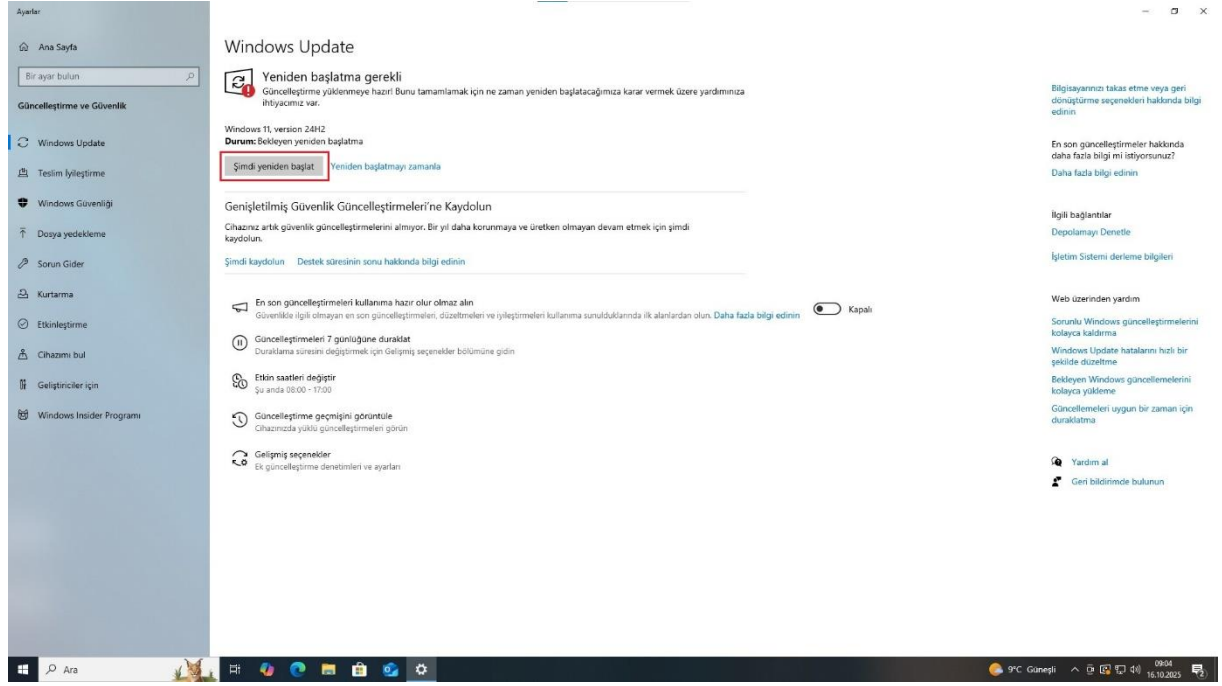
Ayarlar

Ana Sayfa

Bir ayar bulun

Güncelleştirme ve Güvenlik

Windows Update

Teslim İyileştirme

Windows Güvenliği

Dosya yedekleme

Sorun Gider

Kurtarma

Etkinleştirme

Cihazımı bul

Geliştiriciler için

Windows Insider Programı

Windows Update

Yeniden başlatma gerekli

Güncelleştirme yüklenmeye hazır! Bunu tamamlamak için ne zaman yeniden başlatacağımıza karar vermek üzere yardımınıza ihtiyacımız var.

Windows 11, version 24H2
Durum: Bekleyen yeniden başlatma

Şimdi yeniden başlat   Yeniden başlatmayı zamanla

Genişletilmiş Güvenlik Güncelleştirmeleri'ne Kaydolun

Cihazınız artık güvenlik güncelleştirmelerini almıyor. Bir yıl daha korunmaya ve üretken olmaya devam etmek için şimdi kaydolun.

Şimdi kaydolun   Destek süresinin sonu hakkında bilgi edinin

En son güncelleştirmeleri kullanıma hazır olur olmaz alın
Güvenlikle ilgili olmayan en son güncelleştirmeleri, düzeltmeleri ve iyileştirmeleri kullanıma sunulduklarında ilk alanlardan olun. Daha fazla bilgi edinin   Kapalı

Güncelleştirmeleri 7 günlüğüne duraklat
Duraklama süresini değiştirmek için Gelişmiş seçenekler bölümüne gidin

Etkin saatleri değiştir
Şu anda 08:00 - 17:00

Güncelleştirme geçmişini görüntüle
Cihazınızda yüklü güncelleştirmeleri görün

Gelişmiş seçenekler
Ek güncelleştirme denetimleri ve ayarları

Bilgisayarınızı takas etme veya geri dönüştürme seçenekleri hakkında bilgi edinin

En son güncelleştirmeler hakkında daha fazla bilgi mi istiyorsunuz?
Daha fazla bilgi edinin

İlgili bağlantılar
Depolamayı Denetle
İşletim Sistemi derleme bilgileri

Web üzerinden yardım
Sorunlu Windows güncelleştirmelerini kolayca kaldırma
Windows Update hatalarını hızlı bir şekilde düzeltme
Bekleyen Windows güncellemelerini kolayca yükleme
Güncellemeleri uygun bir zaman için duraklatma

Yardım al
Geri bildirimde bulunun

Ara

9°C Güneşli   09:04 16.10.2025